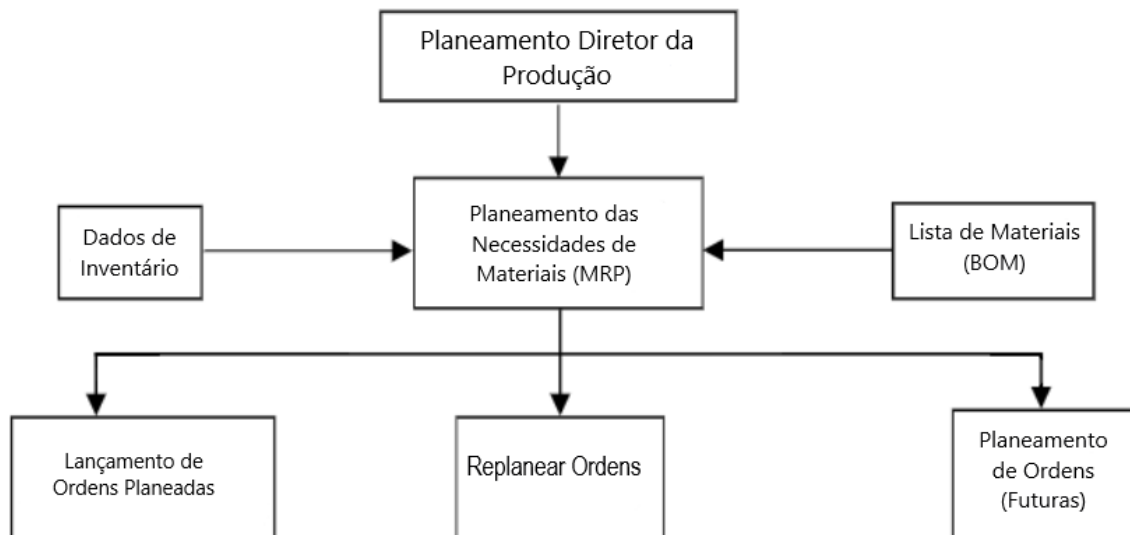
Planeamento Diretor da Produção

Dados de Inventário

Planeamento das Necessidades de Materiais (MRP)

Lista de Materiais (BOM)

Lançamento de Ordens Planeadas

Replanear Ordens

Planeamento de Ordens (Futuras)